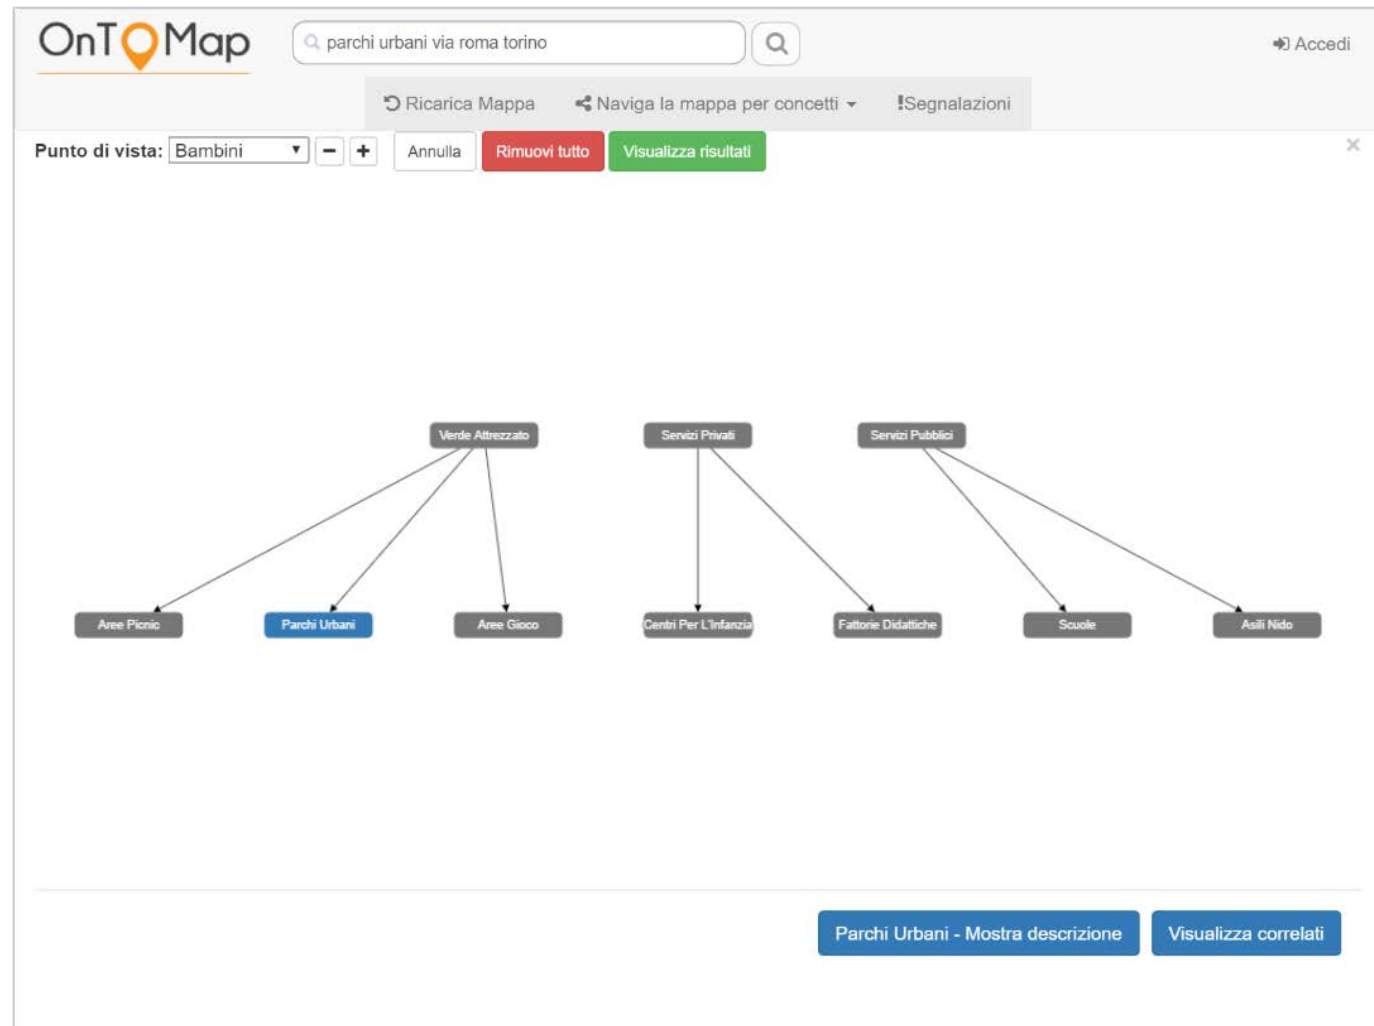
OnToMap

parchi urbani via roma torino

Accedi

Ricarica Mappa

Naviga la mappa per concetti

!Segnalazioni

Punto di vista: Bambini − + Annulla Rimuovi tutto Visualizza risultati

×

Verde Attrezzato

Servizi Privati

Servizi Pubblici

Aree Picnic

Parchi Urbani

Aree Gioco

Centri Per L'Infanzia

Fattorie Didattiche

Scuole

Asili Nido

Parchi Urbani - Mostra descrizione

Visualizza correlati